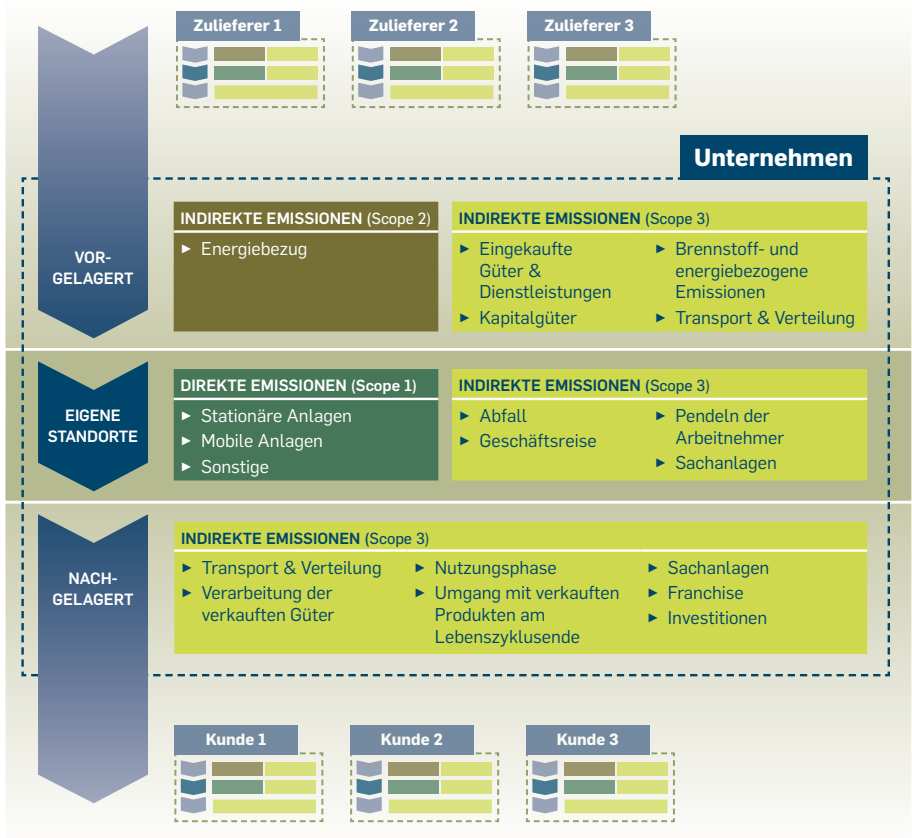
Zulieferer 1

Zulieferer 2

Zulieferer 3

Unternehmen

VORGELAGERT

INDIREKTE EMISSIONEN (Scope 2)

► Energiebezug

INDIREKTE EMISSIONEN (Scope 3)

► Eingekaufte Güter & Dienstleistungen
► Kapitalgüter
► Brennstoff- und energiebezogene Emissionen
► Transport & Verteilung

EIGENE STANDORTE

DIREKTE EMISSIONEN (Scope 1)

► Stationäre Anlagen
► Mobile Anlagen
► Sonstige

INDIREKTE EMISSIONEN (Scope 3)

► Abfall
► Geschäftsreise
► Pendeln der Arbeitnehmer
► Sachanlagen

NACHGELAGERT

INDIREKTE EMISSIONEN (Scope 3)

► Transport & Verteilung
► Verarbeitung der verkauften Güter
► Nutzungsphase
► Umgang mit verkauften Produkten am Lebenszyklusende
► Sachanlagen
► Franchise
► Investitionen

Kunde 1

Kunde 2

Kunde 3